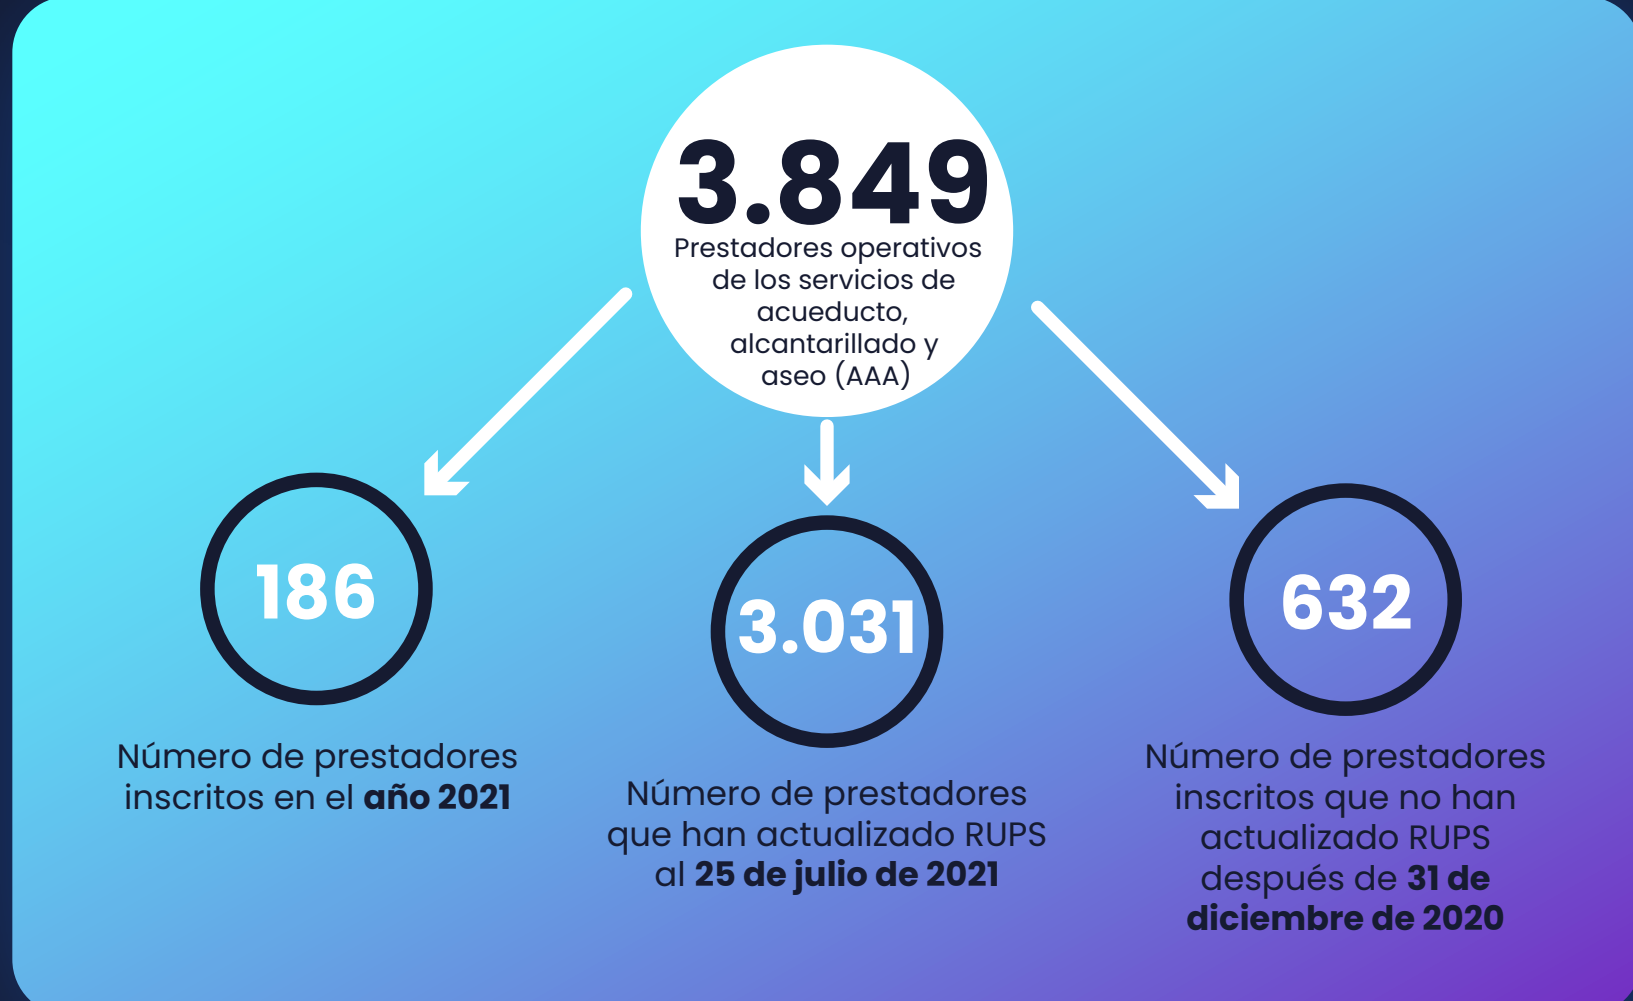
3.849
Prestadores operativos de los servicios de acueducto, alcantarillado y aseo (AAA)

186

Número de prestadores inscritos en el **año 2021**

3.031

Número de prestadores que han actualizado RUPS al **25 de julio de 2021**

632

Número de prestadores inscritos que no han actualizado RUPS después de **31 de diciembre de 2020**